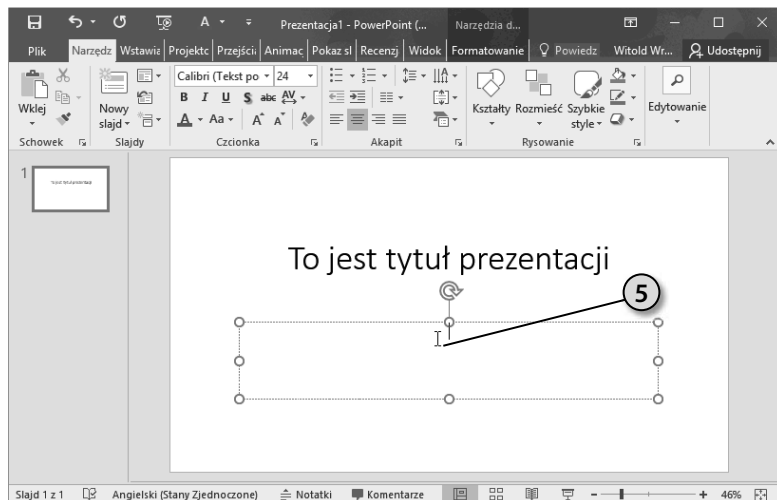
Prezentacja1 - PowerPoint (... Narzędzia d... Witold Wr...

Plik Narzędz Wstawia Projektc Przejścia Animac Pokaz sl Recenzj Widok Formatowanie Powiedz Udostępnij

Wklej Nowy slajd Calibri (Tekst po 24 B I U S abc AV Aa A A Kształty Rozmieść Szybkie style Edytowanie

Schowek Slajdy Czcionka Akapit Rysowanie

1

To jest tytuł prezentacji

To jest tytuł prezentacji

5

Slajd 1 z 1 Angielski (Stany Zjednoczone) Notatki Komentarze 46%